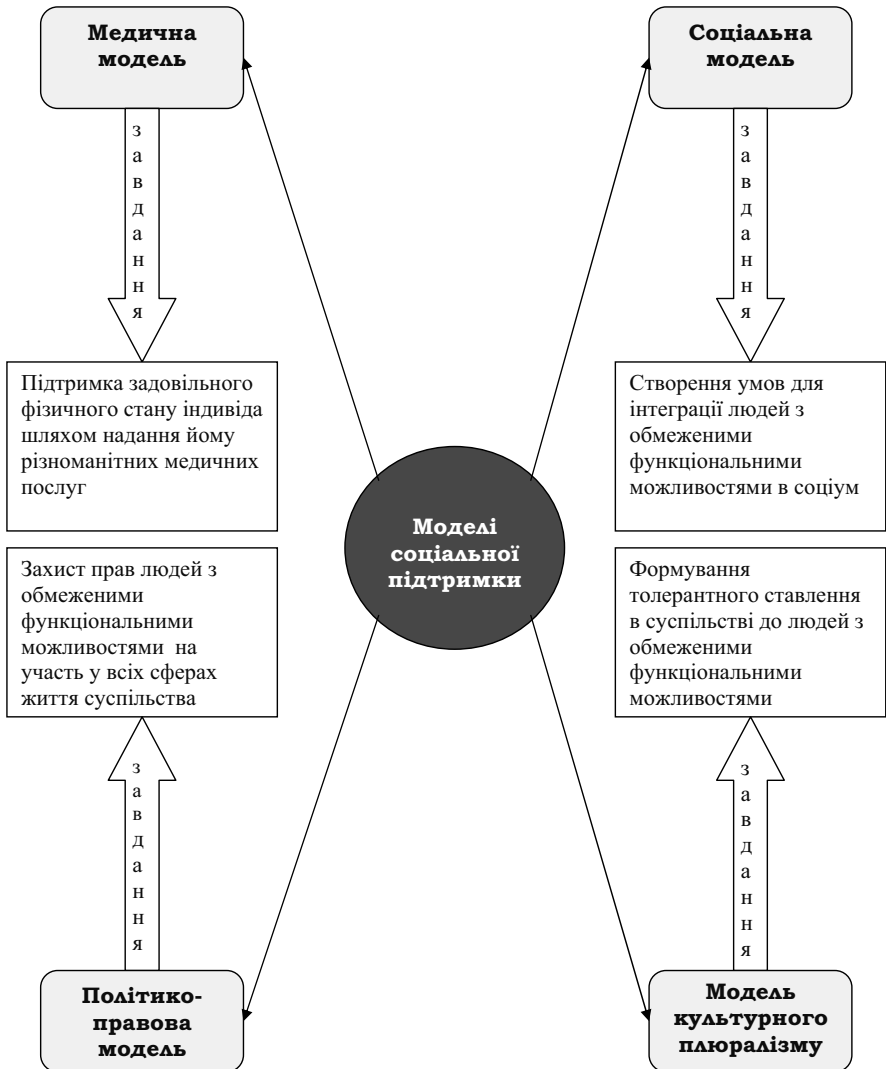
Медична модель

з
а
в
д
а
н
н
я

Підтримка задовільного фізичного стану індивіда шляхом надання йому різноманітних медичних послуг

Соціальна модель

з
а
в
д
а
н
н
я

Створення умов для інтеграції людей з обмеженими функціональними можливостями в соціум

Моделі соціальної підтримки

Захист прав людей з обмеженими функціональними можливостями на участь у всіх сферах життя суспільства

з
а
в
д
а
н
н
я

Політико-правова модель

Формування толерантного ставлення в суспільстві до людей з обмеженими функціональними можливостями

з
а
в
д
а
н
н
я

Модель культурного плюралізму